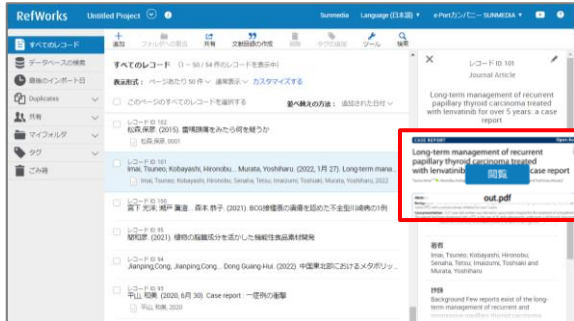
RefWorks Untitled Project Sunmedia Language (日本語) e-Portガンバニー SUNMEDIA

すべてのレコード
データベースの検索
最後のインポート日
Duplicates
共有
マイフォルダ
タグ
ごみ箱

追加 フォルダへの割当 共有 文献目録の作成 削除 タグの追加 ツール 検索

すべてのレコード (1 ~ 50 / 54 件のレコードを表示中)

表示形式： ページあたり 50 件 ∨ 書架表示 ∨ カスタマイズする

このページのすべてのレコードを選択する 並べ替えの方法： 追加された日付 ∨

レコード ID 102
松森保彦. (2015). 霊場探訪をみたら何を疑うか
松森保彦, 0001

レコード ID 101
Imai, Tsuneo, Kobayashi, Hironobu... Murata, Yoshiharu. (2022, 1月 27). Long-term mana...
Imai, Tsuneo; Kobayashi, Hironobu; Senaha, Tetsu; Imaizumi, Toshiaki; Murata, Yoshiharu, 2022

レコード ID 100
冨下 光洋, 瀬戸 萬澄... 森本 修子 (2021) BCG接種後の歯茎を認めた不全型川崎病の1例

レコード ID 95
堀和彦. (2021). 植物の脂肪成分を活用した機能性食品素材開発

レコード ID 94
Jianping,Cong, Jianping,Cong... Dong Guang-Hui. (2022). 中国東北部におけるメタボリッ...

レコード ID 93
平山 和美. (2020, 6月 30). Case report : 一症例の衝撃
平山 和美, 2020

レコード ID 101
Journal Article

Long-term management of recurrent papillary thyroid carcinoma treated with lenvatinib for over 5 years: a case report

CASE REPORT
Long-term management of recurrent papillary thyroid carcinoma treated with lenvatinib for over 5 years: a case report

閲覧

out.pdf

著者
Imai, Tsuneo; Kobayashi, Hironobu; Senaha, Tetsu; Imaizumi, Toshiaki and Murata, Yoshiharu

抄録
Background Few reports exist of the long-term management of recurrent